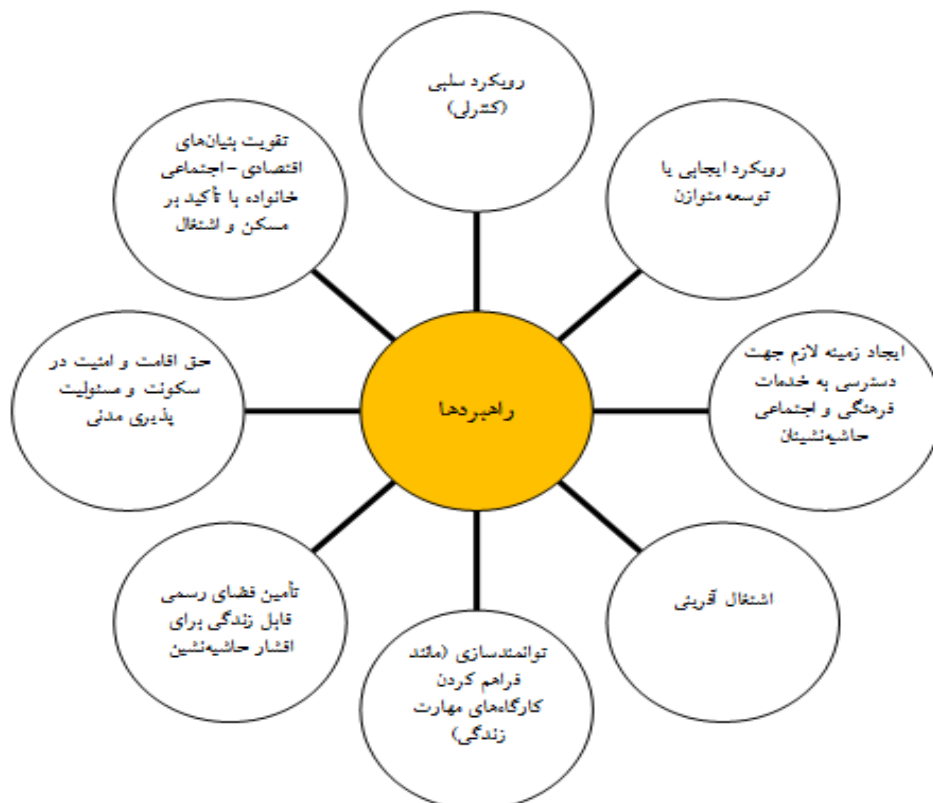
راهبردها

رویکرد سلبی (کنترلی)

رویکرد ایجابی یا توسعه متوازن

ایجاد زمینه لازم جهت دسترسی به خدمات فرهنگی و اجتماعی حاشیه‌نشینان

اشتغال آفرینی

توانمندسازی (مانند فراهم کردن کارگاه‌های مهارت زندگی)

تأمین فضای رسمی قابل زندگی برای اقشار حاشیه‌نشین

حق اقامت و امنیت در سکونت و مسئولیت پذیری مدنی

تقویت بنیان‌های اقتصادی - اجتماعی خانواده با تأکید بر مسکن و اشتغال